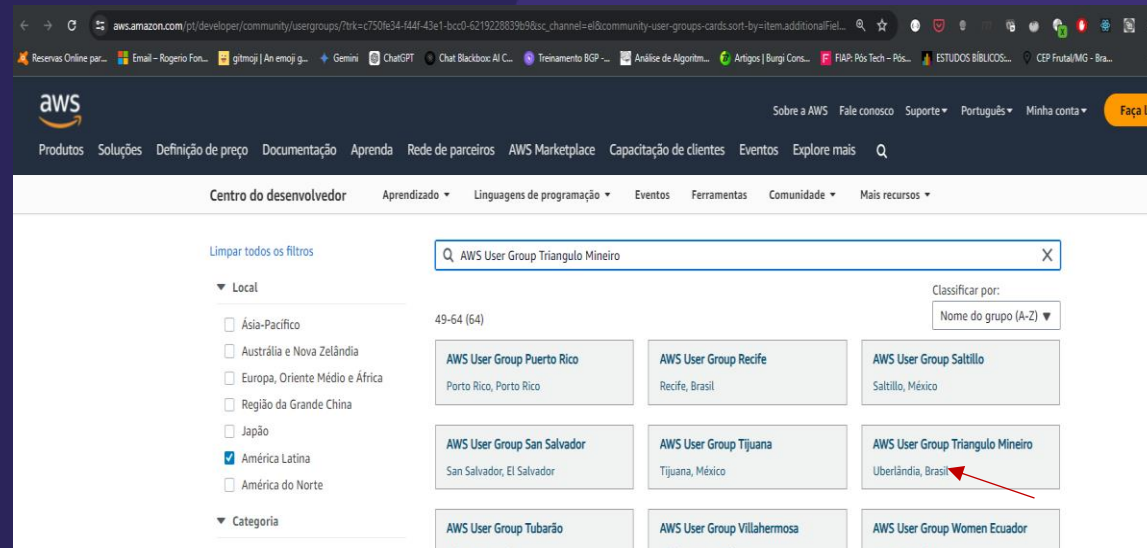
aws.amazon.com/pt/developer/community/usergroups/?trk=c750fe34-f44f-43e1-bcc0-6219228839b9&sc_channel=el&community-user-groups-cards.sort-by=item.additionalFiel...

Reservas Online par... Email – Rogerio Fon... gitmoji | An emoji g... Gemini ChatGPT Chat Blackbox: AI C... Treinamento BGP -... Análise de Algoritm... Artigos | Burgi Cons... FIAP: Pós Tech – Pós... ESTUDOS BÍBLICOS:... CEP Frutal/MG - Bra...

aws

Sobre a AWS Fale conosco Suporte ▾ Português ▾ Minha conta ▾ Faça l

Produtos Soluções Definição de preço Documentação Aprenda Rede de parceiros AWS Marketplace Capacitação de clientes Eventos Explore mais

Centro do desenvolvedor Aprendizado ▾ Linguagens de programação ▾ Eventos Ferramentas Comunidade ▾ Mais recursos ▾

Limpar todos os filtros

AWS User Group Triangulo Mineiro

▼ Local

Classificar por:

Nome do grupo (A-Z) ▼

Ásia-Pacífico

49-64 (64)

Austrália e Nova Zelândia

Europa, Oriente Médio e África

Região da Grande China

Japão

América Latina

América do Norte

▼ Categoria

AWS User Group Puerto Rico
Porto Rico, Porto Rico

AWS User Group Recife
Recife, Brasil

AWS User Group Saltillo
Saltillo, México

AWS User Group San Salvador
San Salvador, El Salvador

AWS User Group Tijuana
Tijuana, México

AWS User Group Triangulo Mineiro
Uberlândia, Brasil

AWS User Group Tubarão

AWS User Group Villahermosa

AWS User Group Women Ecuador